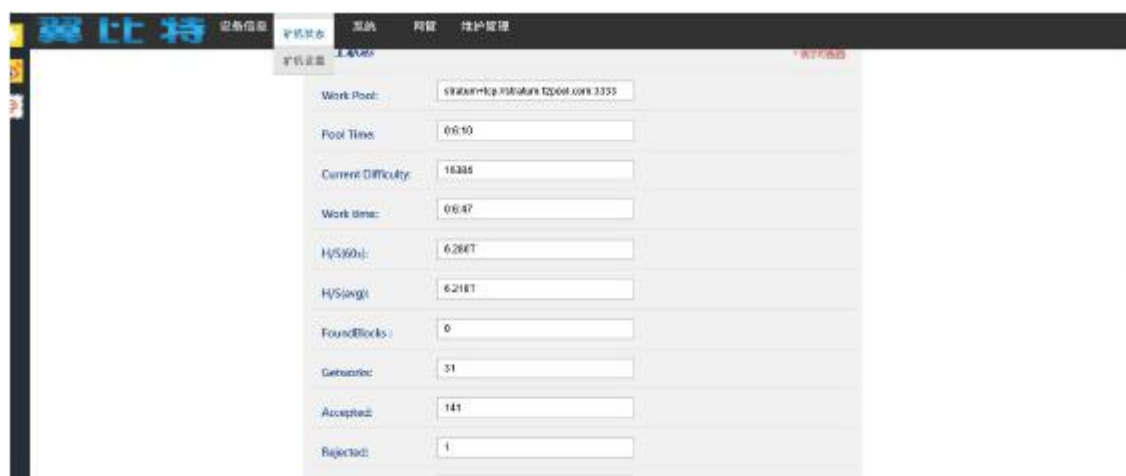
翼比特 设备信息 矿机状态 系统 网管 维护管理

矿机设置

工作状态

* 执行内容

Work Pool: stratum+tcp://stratum.f2pool.com:3333

Pool Time: 0:6:10

Current Difficulty: 16384

Work time: 0:6:47

H/S(60s): 6.280T

H/S(avg): 6.218T

FoundBlocks: 0

Getworks: 31

Accepted: 141

Rejected: 1